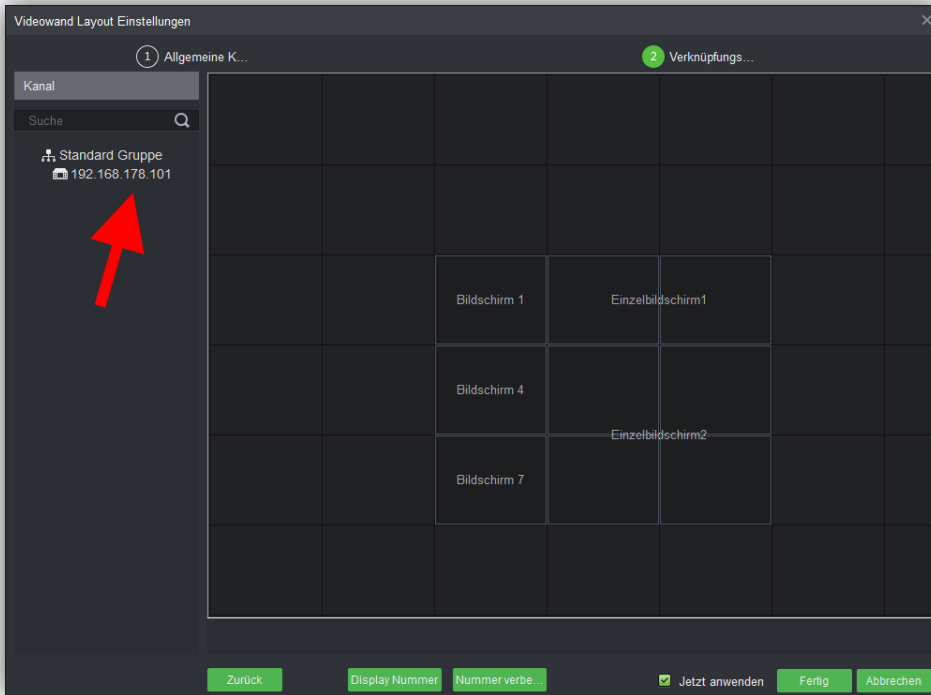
Videowand Layout Einstellungen

1 Allgemeine K...

2 Verknüpfungs...

Kanal

Suche

Standard Gruppe
192.168.178.101

Bildschirm 1

Einzelbildschirm1

Bildschirm 4

Einzelbildschirm2

Bildschirm 7

Zurück

Display Nummer

Nummer verbe...

Jetzt anwenden

Fertig

Abbrechen